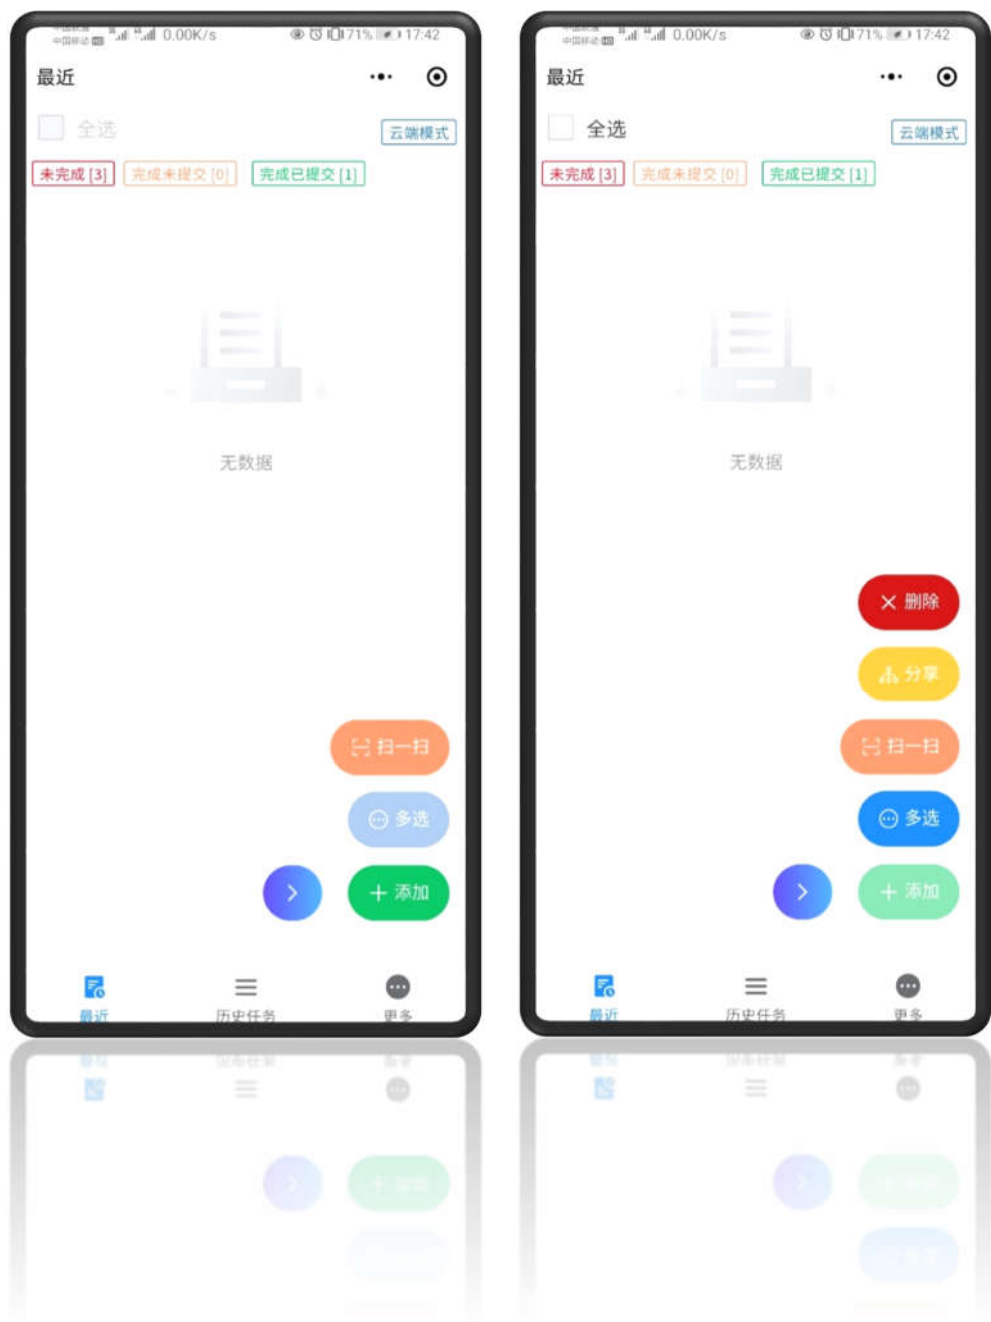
中国移动 0.00K/s 71% 17:42

最近

全选

云端模式

未完成 [3] 完成未提交 [0] 完成已提交 [1]

无数据

扫一扫

多选

添加

最近 历史任务 更多

中国移动 0.00K/s 71% 17:42

最近

全选

云端模式

未完成 [3] 完成未提交 [0] 完成已提交 [1]

无数据

删除

分享

扫一扫

多选

添加

最近 历史任务 更多